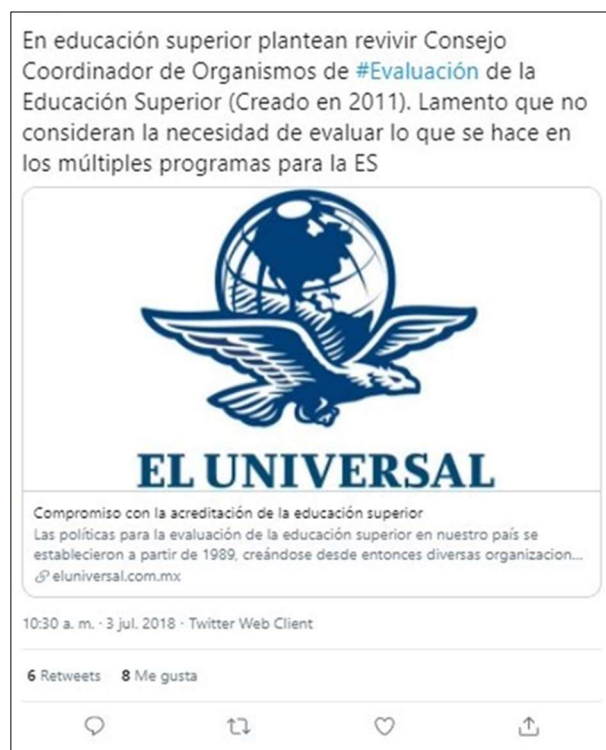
En educación superior plantean revivir Consejo Coordinador de Organismos de #Evaluación de la Educación Superior (Creado en 2011). Lamento que no consideran la necesidad de evaluar lo que se hace en los múltiples programas para la ES

EL UNIVERSAL

Compromiso con la acreditación de la educación superior
Las políticas para la evaluación de la educación superior en nuestro país se establecieron a partir de 1989, creándose desde entonces diversas organizacion...
eluniversal.com.mx

10:30 a. m. · 3 jul. 2018 · Twitter Web Client

6 Retweets 8 Me gusta